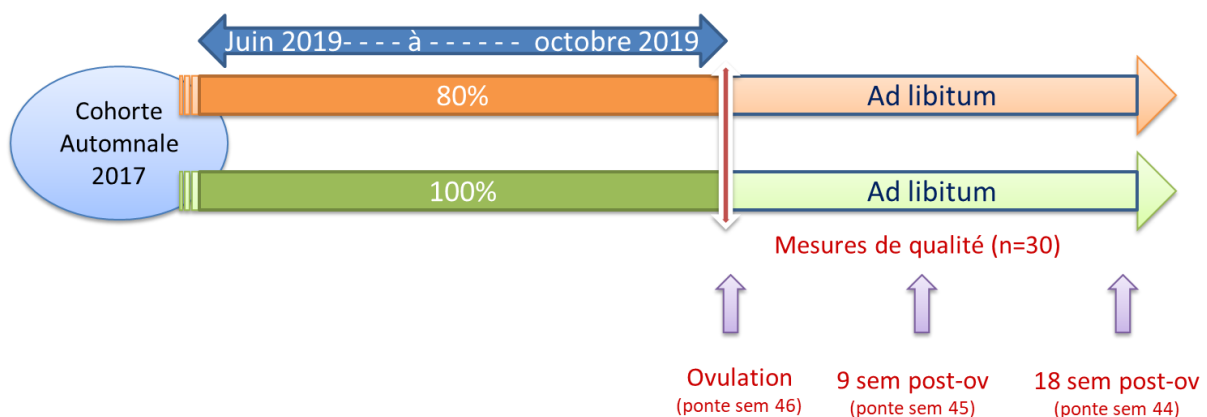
Juin 2019- - - - à - - - - - - octobre 2019

Cohorte Automnale 2017

80%

Ad libitum

100%

Ad libitum

Mesures de qualité (n=30)

Ovulation
(ponte sem 46)

9 sem post-ov
(ponte sem 45)

18 sem post-ov
(ponte sem 44)